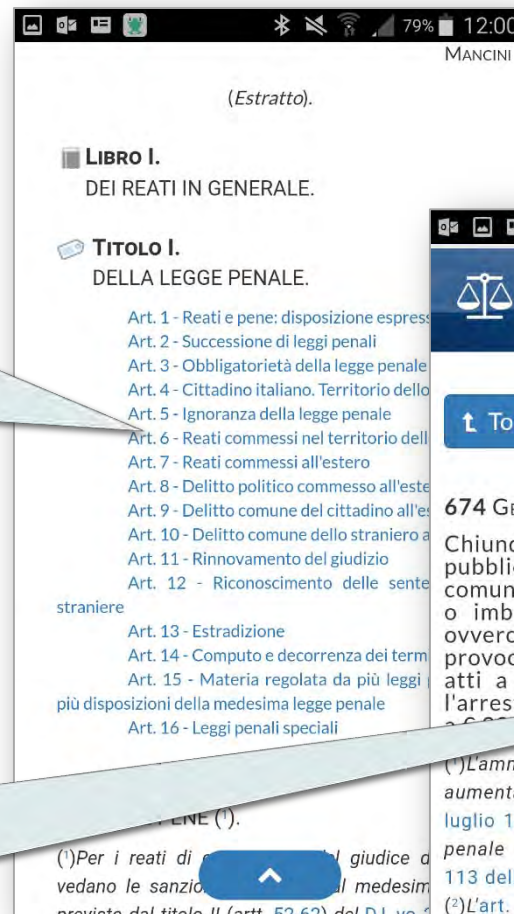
79% 12:00
MANCINI

(Estratto).

LIBRO I.
DEI REATI IN GENERALE.

TITOLO I.
DELLA LEGGE PENALE.

Art. 1 - Reati e pene: disposizione espress
Art. 2 - Successione di leggi penali
Art. 3 - Obbligatorietà della legge penale
Art. 4 - Cittadino italiano. Territorio dello
Art. 5 - Ignoranza della legge penale
Art. 6 - Reati commessi nel territorio dell
Art. 7 - Reati commessi all'estero
Art. 8 - Delitto politico commesso all'este
Art. 9 - Delitto comune del cittadino all'es
Art. 10 - Delitto comune dello straniero a
Art. 11 - Rinnovamento del giudizio
Art. 12 - Riconoscimento delle sente straniere
Art. 13 - Estradizione
Art. 14 - Computo e decorrenza dei term
Art. 15 - Materia regolata da più leggi più disposizioni della medesima legge penale
Art. 16 - Leggi penali speciali

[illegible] ENE (¹).

(¹)Per i reati di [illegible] l giudice d vedano le sanzio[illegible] l medesim previste dal titolo II (artt. 52-62) del D.L.vo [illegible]

To

674 GE

Chiuno pubblic comun o imb ovvero provoc atti a l'arres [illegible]

(¹)L'amm aumenta luglio 1 penale 113 del (²)L'art.